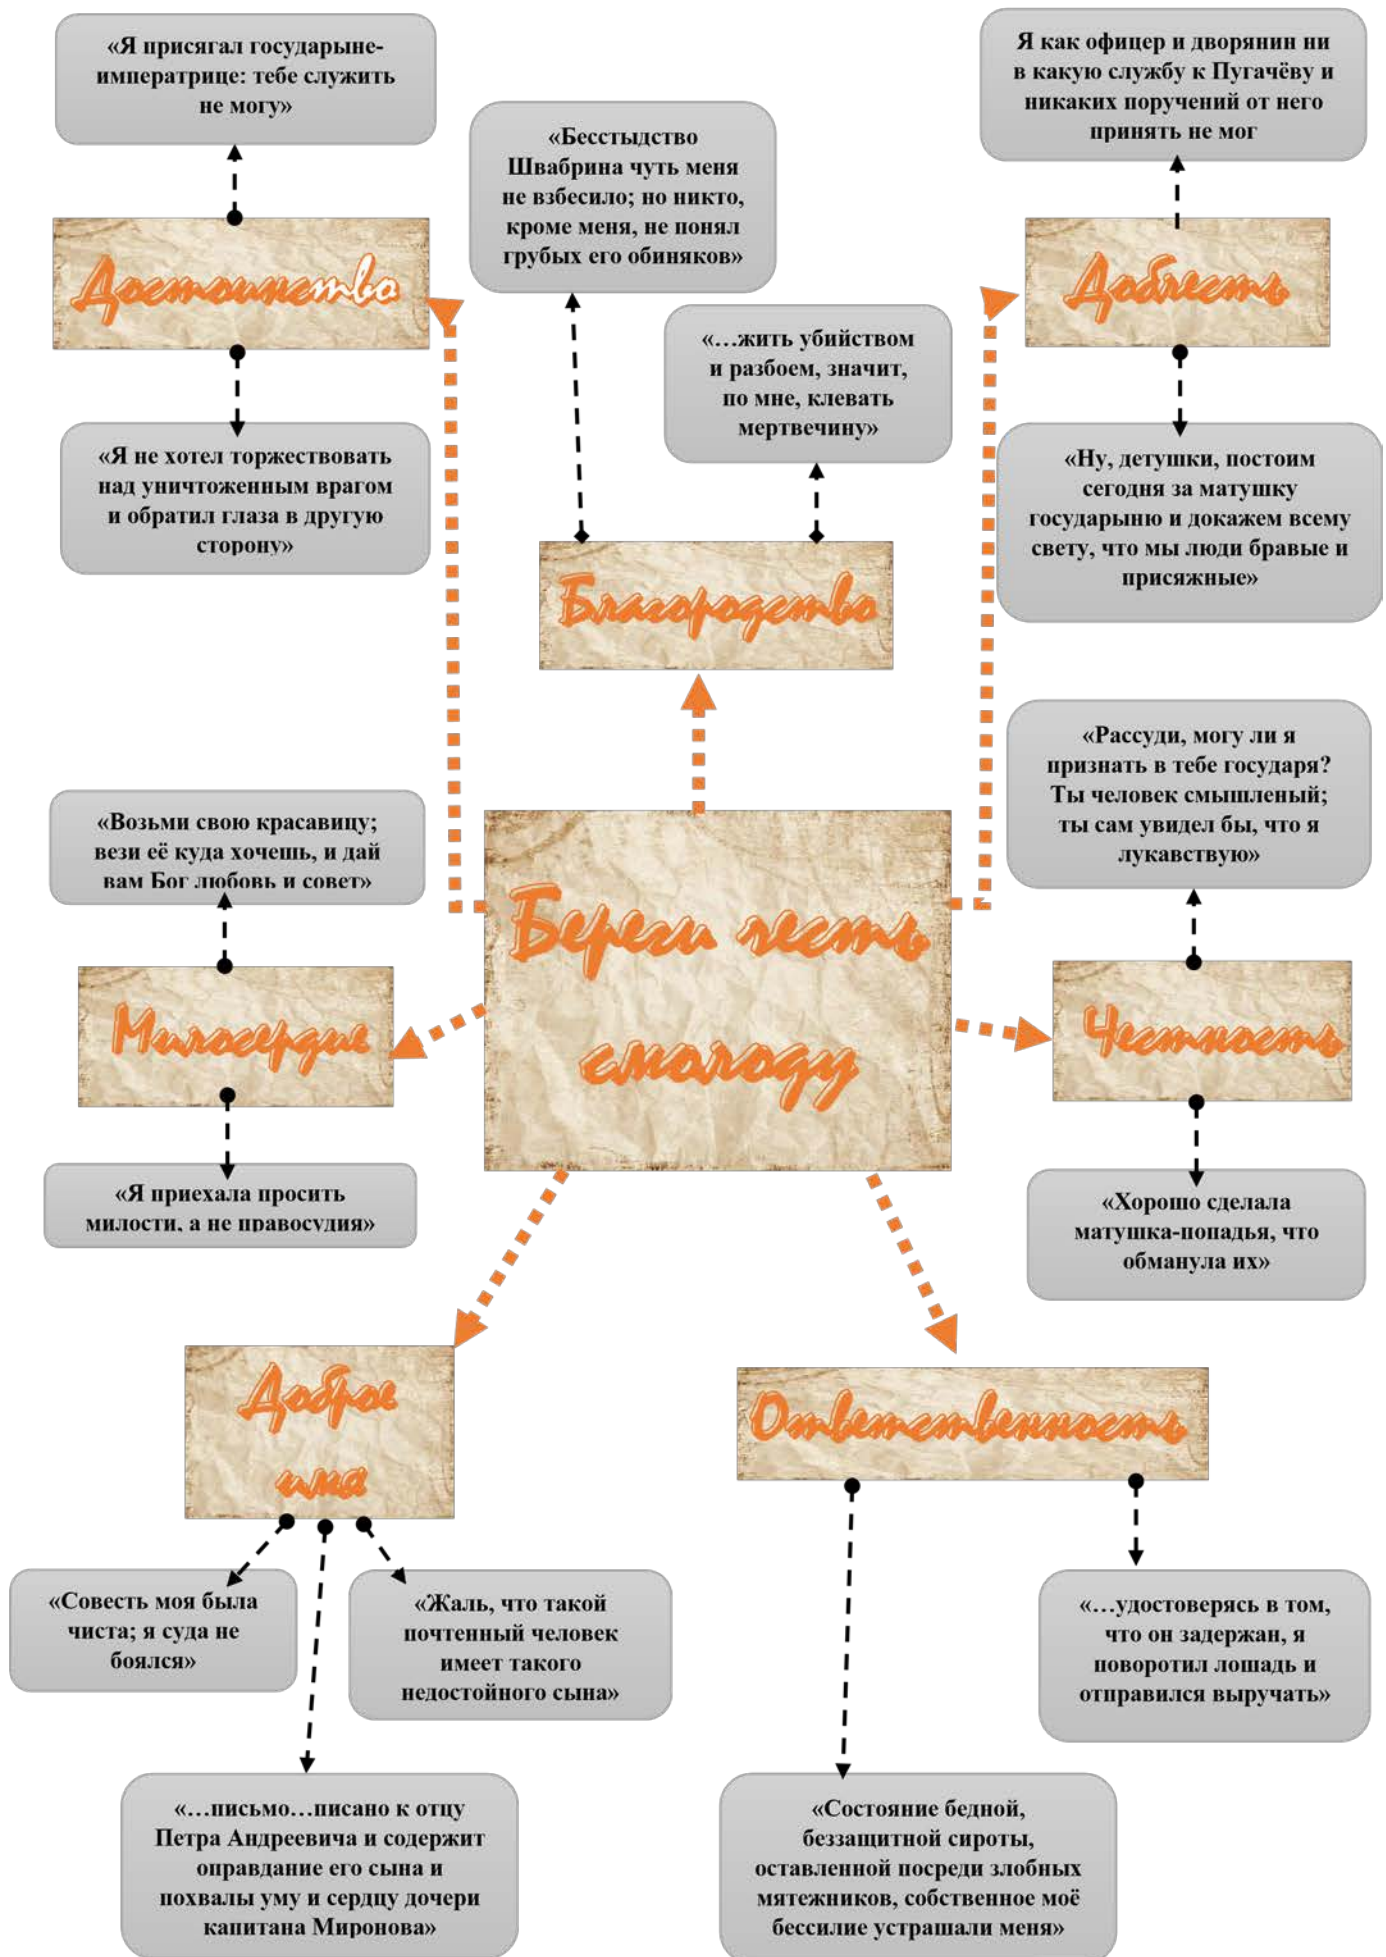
«Я присягал государыне-императрице: тебе служить не могу»

Достоинство

«Я не хотел торжествовать над уничтоженным врагом и обратил глаза в другую сторону»

«Бесстыдство Швабрина чуть меня не взбесило; но никто, кроме меня, не понял грубых его обиняков»

«…жить убийством и разбоем, значит, по мне, клевать мертвечину»

Благородство

Я как офицер и дворянин ни в какую службу к Пугачёву и никаких поручений от него принять не мог

Доблесть

«Ну, детушки, постоим сегодня за матушку государыню и докажем всему свету, что мы люди бравые и присяжные»

«Рассуди, могу ли я признать в тебе государя? Ты человек смышленый; ты сам увидел бы, что я лукавствую»

«Возьми свою красавицу; вези её куда хочешь, и дай вам Бог любовь и совет»

Береги честь смолоду

Милосердие

Честность

«Я приехала просить милости, а не правосудия»

«Хорошо сделала матушка-попадья, что обманула их»

Доброе имя

Ответственность

«Совесть моя была чиста; я суда не боялся»

«Жаль, что такой почтенный человек имеет такого недостойного сына»

«…удостоверясь в том, что он задержан, я поворотил лошадь и отправился выручать»

«…письмо…писано к отцу Петра Андреевича и содержит оправдание его сына и похвалы уму и сердцу дочери капитана Миронова»

«Состояние бедной, беззащитной сироты, оставленной посреди злобных мятежников, собственное моё бессилие устрашали меня»